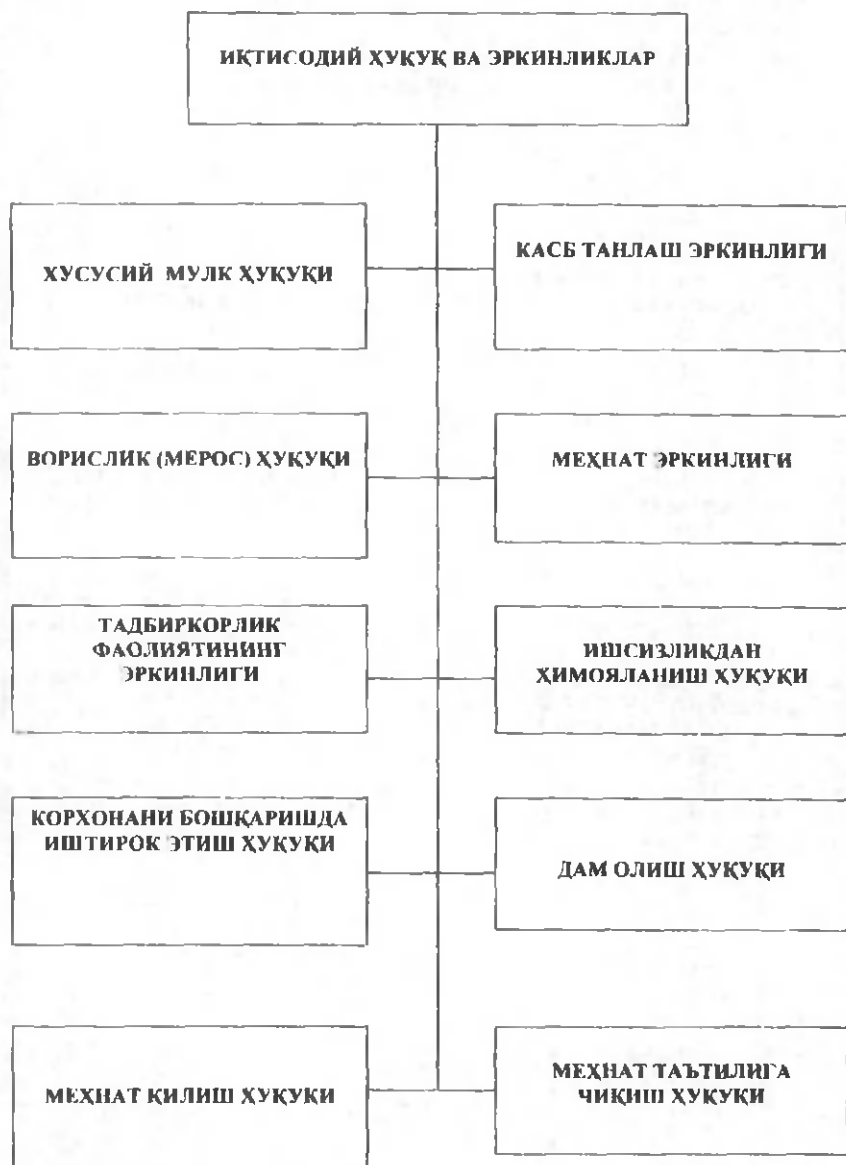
ИҚТИСОДИЙ ҲУҚУҚ ВА ЭРКИНЛИКЛАР

ХУСУСИЙ МУЛК ҲУҚУҚИ

КАСБ ТАНЛАШ ЭРКИНЛИГИ

ВОРИСЛИК (МЕРОС) ҲУҚУҚИ

МЕҲНАТ ЭРКИНЛИГИ

ТАДБИРКОРЛИК ФАОЛИЯТИНИНГ ЭРКИНЛИГИ

ИШСИЗЛИКДАН ҲИМОЯЛАНИШ ҲУҚУҚИ

КОРХОНАНИ БОШҚАРИШДА ИШТИРОК ЭТИШ ҲУҚУҚИ

ДАМ ОЛИШ ҲУҚУҚИ

МЕҲНАТ ҚИЛИШ ҲУҚУҚИ

МЕҲНАТ ТАЪТИЛИГА ЧИҚИШ ҲУҚУҚИ